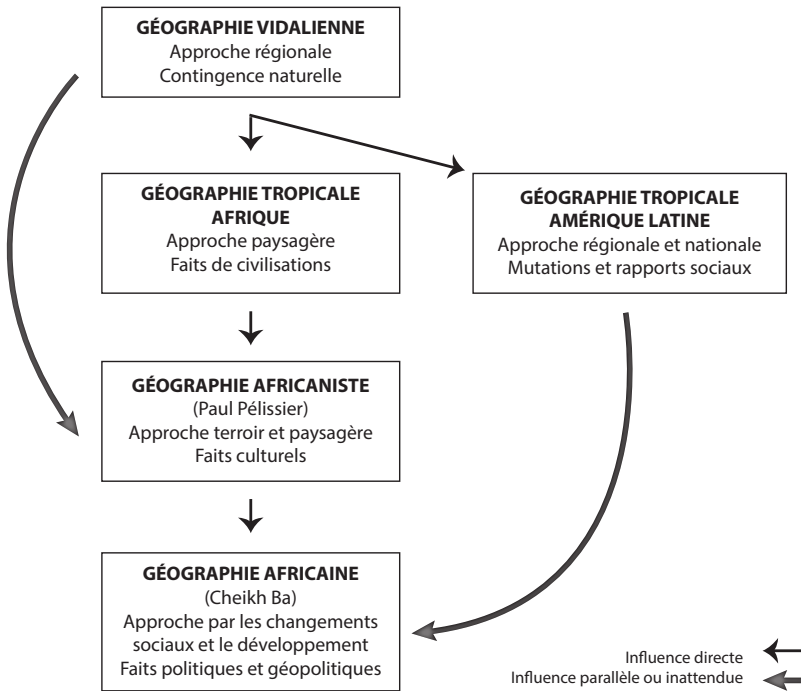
GÉOGRAPHIE VIDALIENNE
Approche régionale
Contingence naturelle

GÉOGRAPHIE TROPICALE AFRIQUE
Approche paysagère
Faits de civilisations

GÉOGRAPHIE TROPICALE AMÉRIQUE LATINE
Approche régionale et nationale
Mutations et rapports sociaux

GÉOGRAPHIE AFRICANISTE
(Paul Pélissier)
Approche terroir et paysagère
Faits culturels

GÉOGRAPHIE AFRICAINE
(Cheikh Ba)
Approche par les changements sociaux et le développement
Faits politiques et géopolitiques

Influence directe
Influence parallèle ou inattendue